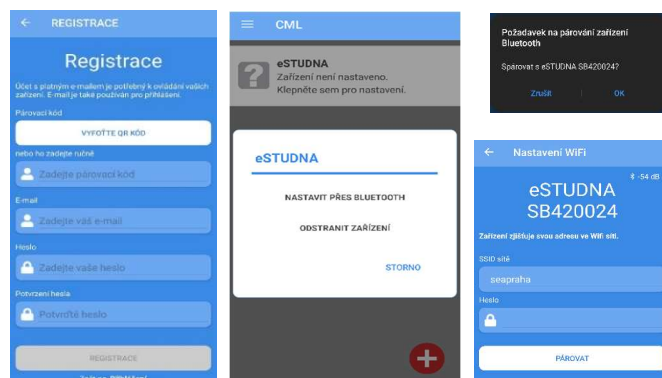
← REGISTRACE

Registrace

Účet s platným e-mailem je potřebný k ovládání vašich zařízení. E-mail je také používán pro přihlášení.

Párovací kód

VYFOŤTE QR KÓD

nebo ho zadejte ručně

Zadejte párovací kód

E-mail

Zadejte váš e-mail

Heslo

Zadejte vaše heslo

Potvrzení hesla

Potvrďte heslo

REGISTRACE

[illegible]

CML

eSTUDNA
Zařízení není nastaveno. Klepněte sem pro nastavení.

eSTUDNA

NASTAVIT PŘES BLUETOOTH

ODSTRANIT ZAŘÍZENÍ

STORNO

Požadavek na párování zařízení Bluetooth

Spárovat s eSTUDNA SB420024?

Zrušit | OK

← Nastavení WiFi

-54 dB

eSTUDNA
SB420024

Zařízení zjišťuje svou adresu ve Wifi síti.

SSID sítě

seapraha

Heslo

PÁROVAT